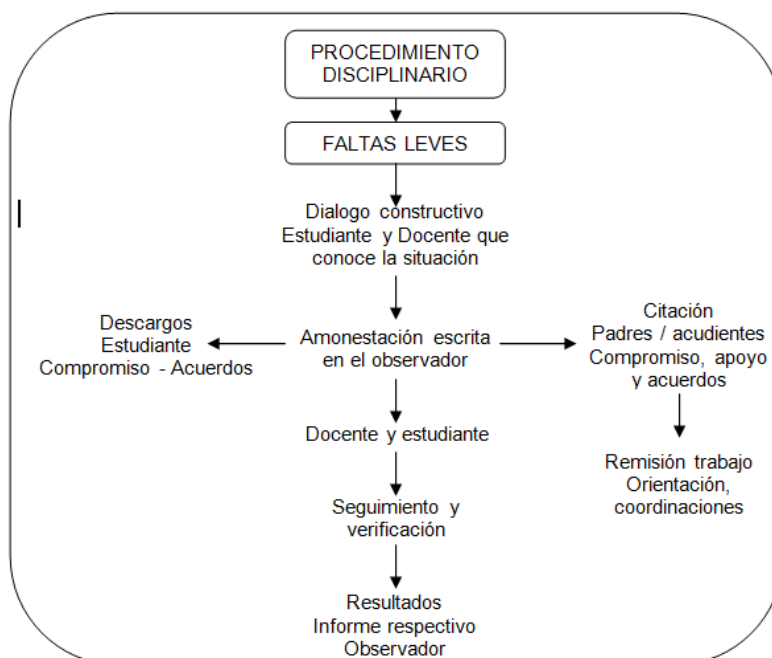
PROCEDIMIENTO DISCIPLINARIO

FALTAS LEVES

Dialogo constructivo
Estudiante y Docente que conoce la situación

Descargos
Estudiante
Compromiso - Acuerdos

Amonestación escrita en el observador

Citación
Padres / acudientes
Compromiso, apoyo y acuerdos

Docente y estudiante

Remisión trabajo
Orientación,
coordinaciones

Seguimiento y verificación

Resultados
Informe respectivo
Observador